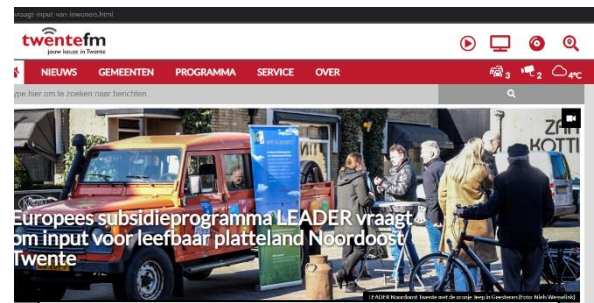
vraagt-input-van-inwoners.html

twentefm
jouw keuze in Twente

NIEUWS GEMEENTEN PROGRAMMA SERVICE OVER

3 2 4°C

ype hier om te zoeken naar berichten

ZA
KOTTI

Europees subsidieprogramma LEADER vraagt om input voor leefbaar platteland Noordoost Twente

LEADER Noordoost Twente met de oranje Jeep in Geesteren (foto: Niek Wesselink)